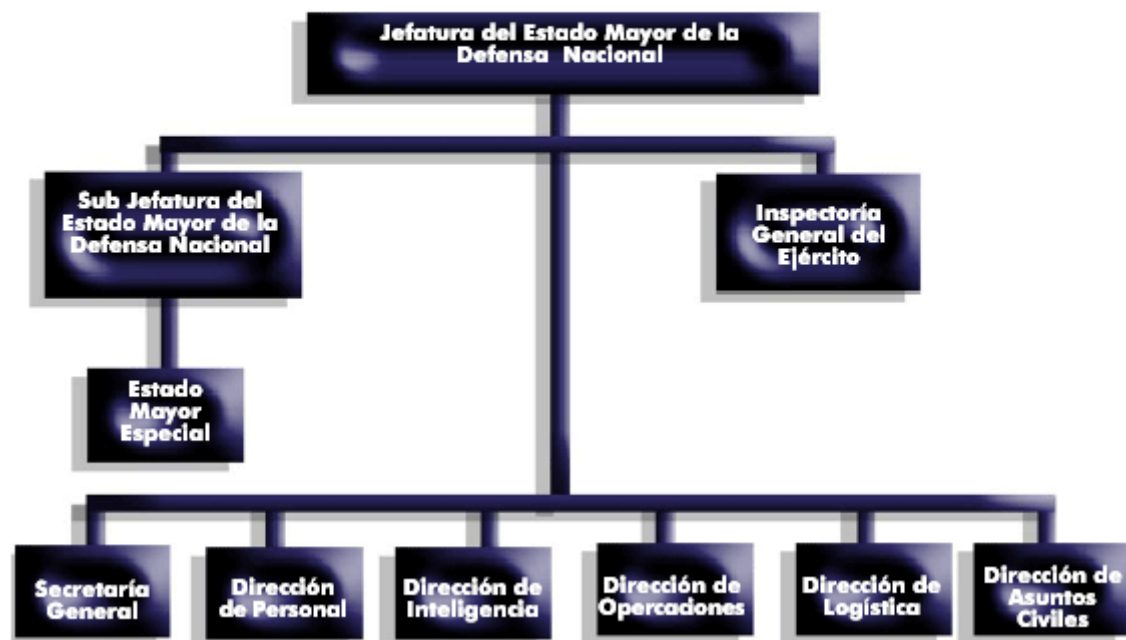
Jefatura del Estado Mayor de la Defensa Nacional

Sub Jefatura del Estado Mayor de la Defensa Nacional

Inspectoría General del Ejército

Estado Mayor Especial

Secretaría General

Dirección de Personal

Dirección de Inteligencia

Dirección de Opercaciones

Dirección de Logística

Dirección de Asuntos Civiles